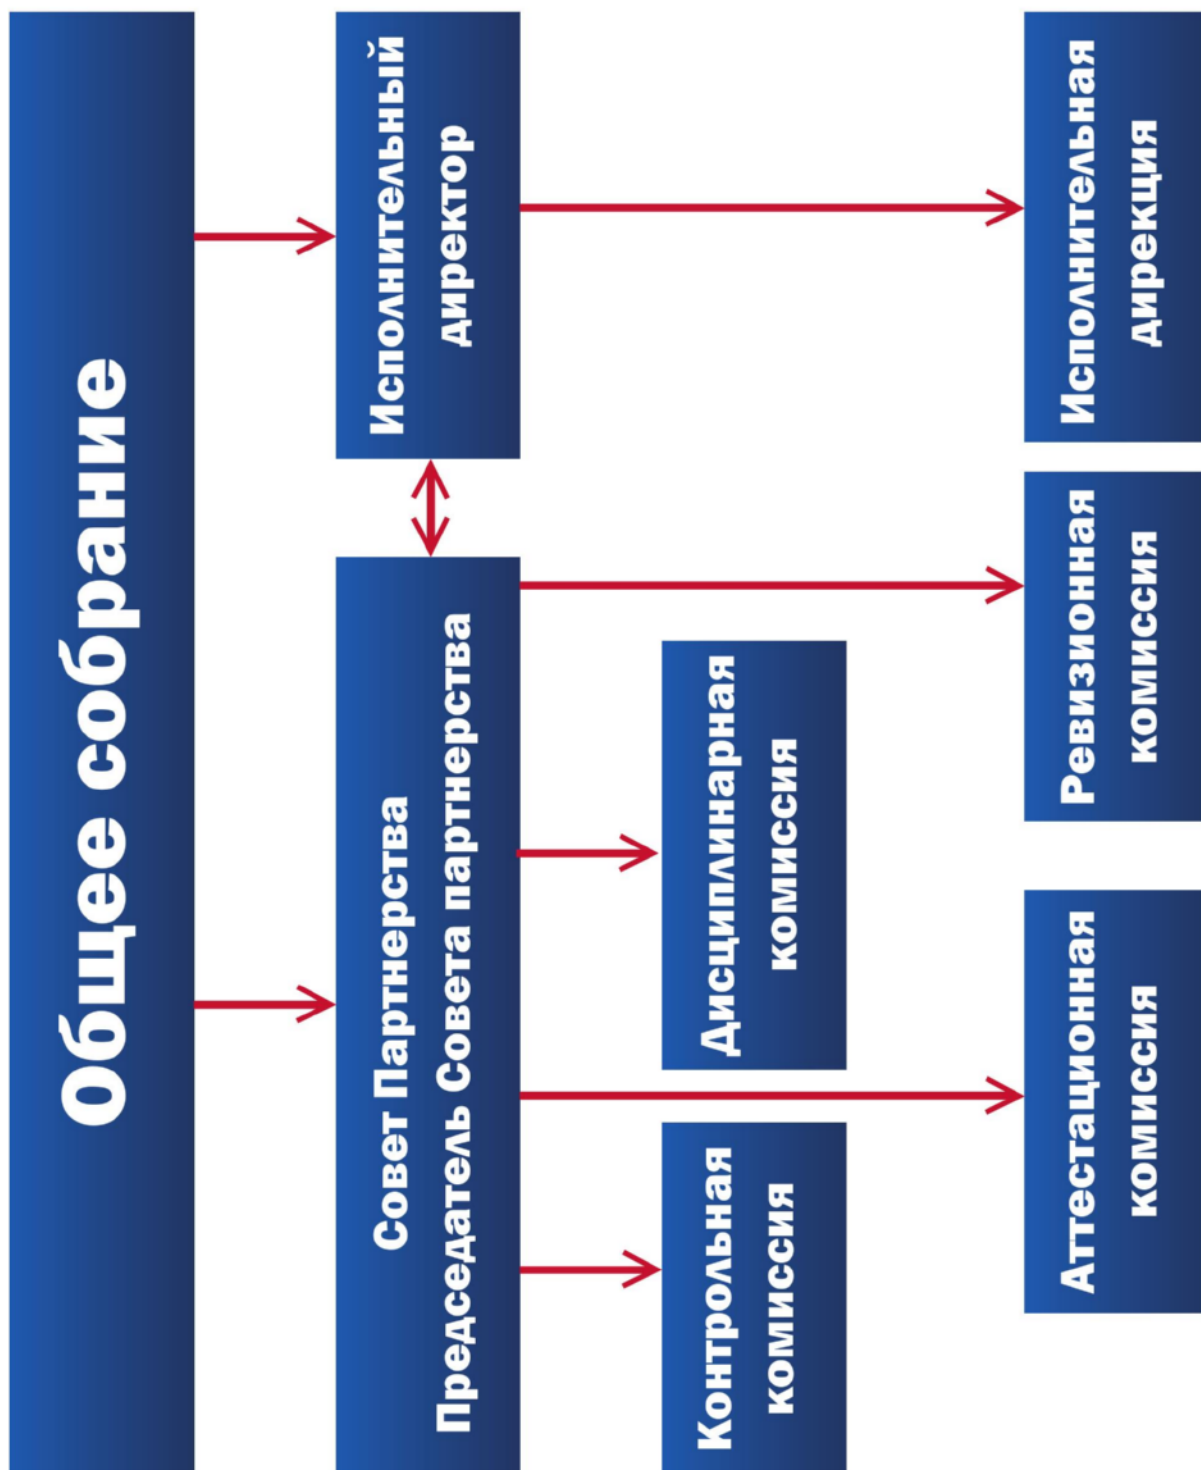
Общее собрание

Исполнительный директор

Совет Партнерства
Председатель Совета партнерства

Исполнительная дирекция

Ревизионная комиссия

Дисциплинарная комиссия

Аттестационная комиссия

Контрольная комиссия